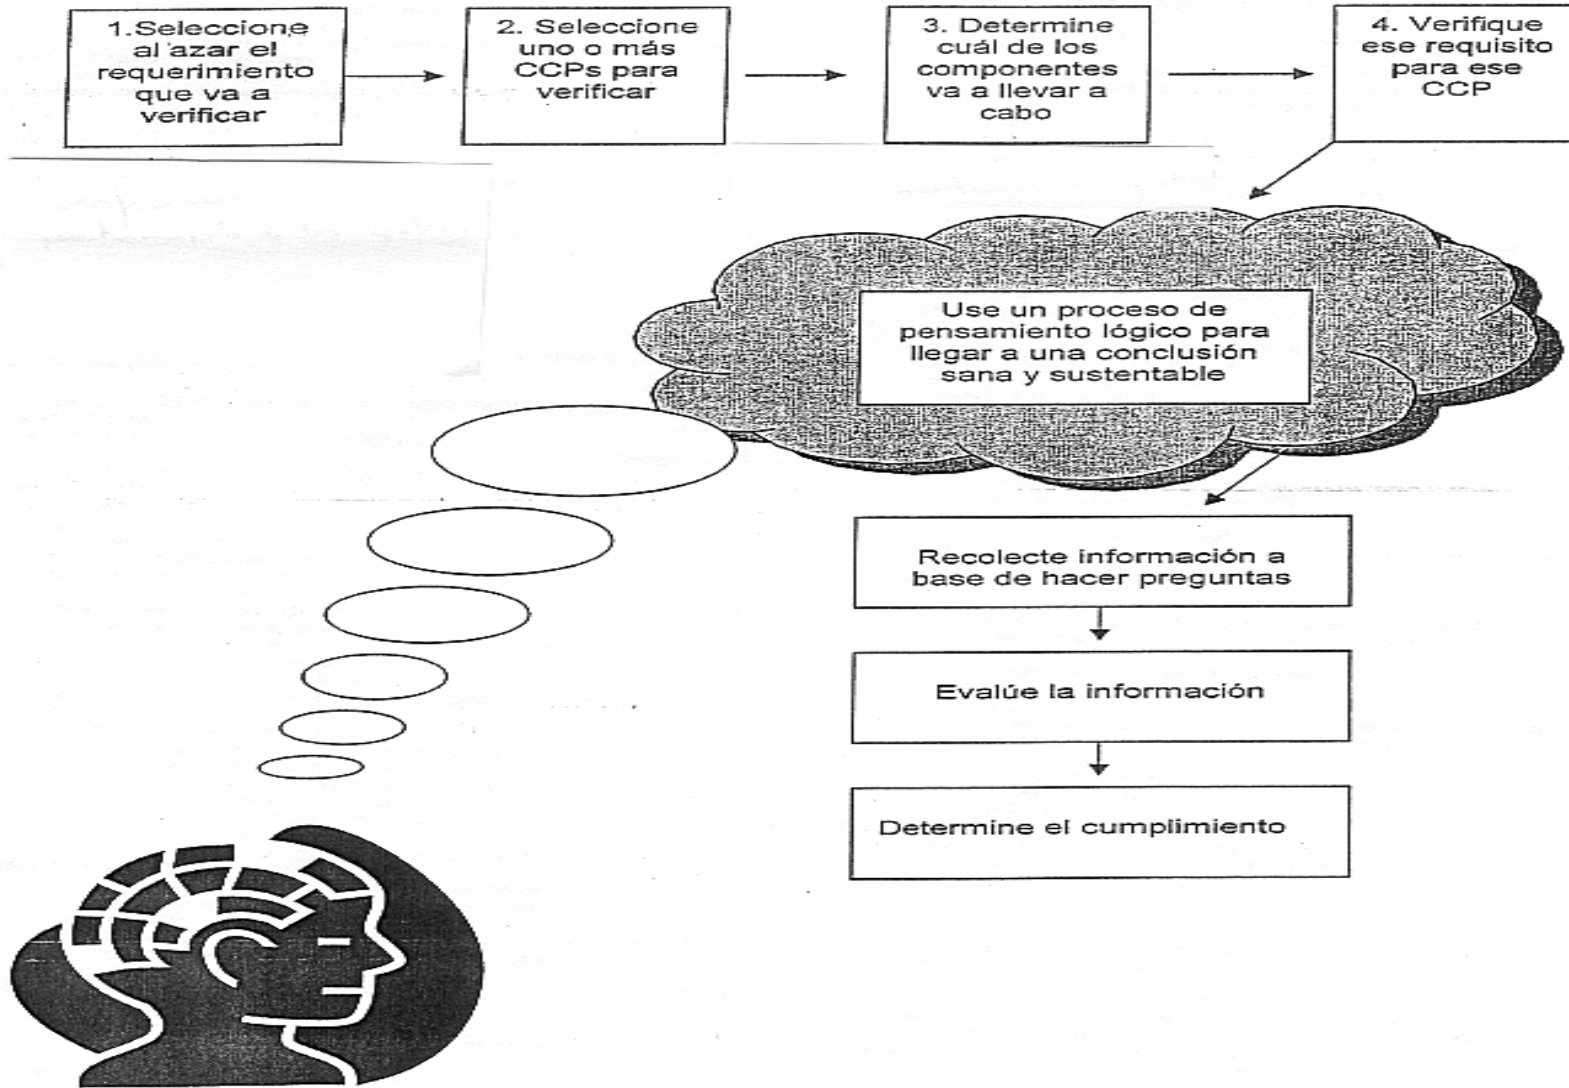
1.Seleccione al azar el requerimiento que va a verificar

2. Seleccione uno o más CCPs para verificar

3. Determine cuál de los componentes va a llevar a cabo

4. Verifique ese requisito para ese CCP

Use un proceso de pensamiento lógico para llegar a una conclusión sana y sustentable

Recolecte información a base de hacer preguntas

Evalúe la información

Determine el cumplimiento